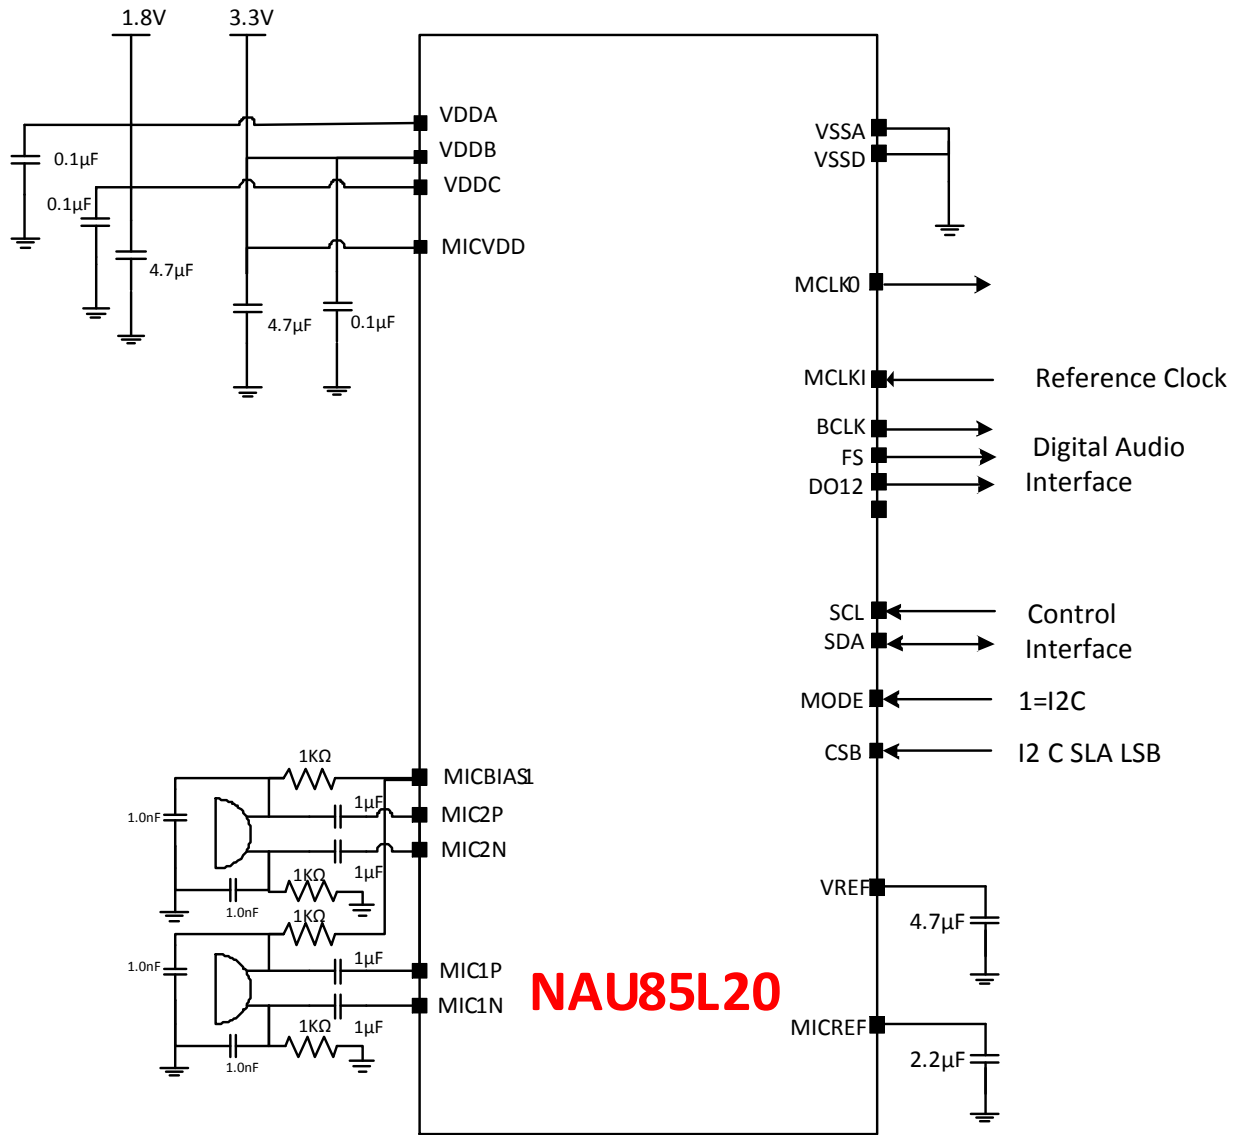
1.8V
3.3V
VDDA
VDDB
VDDC
MICVDD
0.1µF
0.1µF
4.7µF
4.7µF
0.1µF
VSSA
VSSD
MCLK0
MCLKI
Reference Clock
BCLK
FS
DO12
Digital Audio Interface
SCL
SDA
Control Interface
MODE
1=I2C
CSB
I2 C SLA LSB
1KΩ
MICBIAS1
1µF
MIC2P
MIC2N
1.0nF
1KΩ
1µF
1.0nF
1KΩ
VREF
4.7µF
1.0nF
1µF
MIC1P
MIC1N
NAU85L20
1KΩ
1µF
1.0nF
MICREF
2.2µF